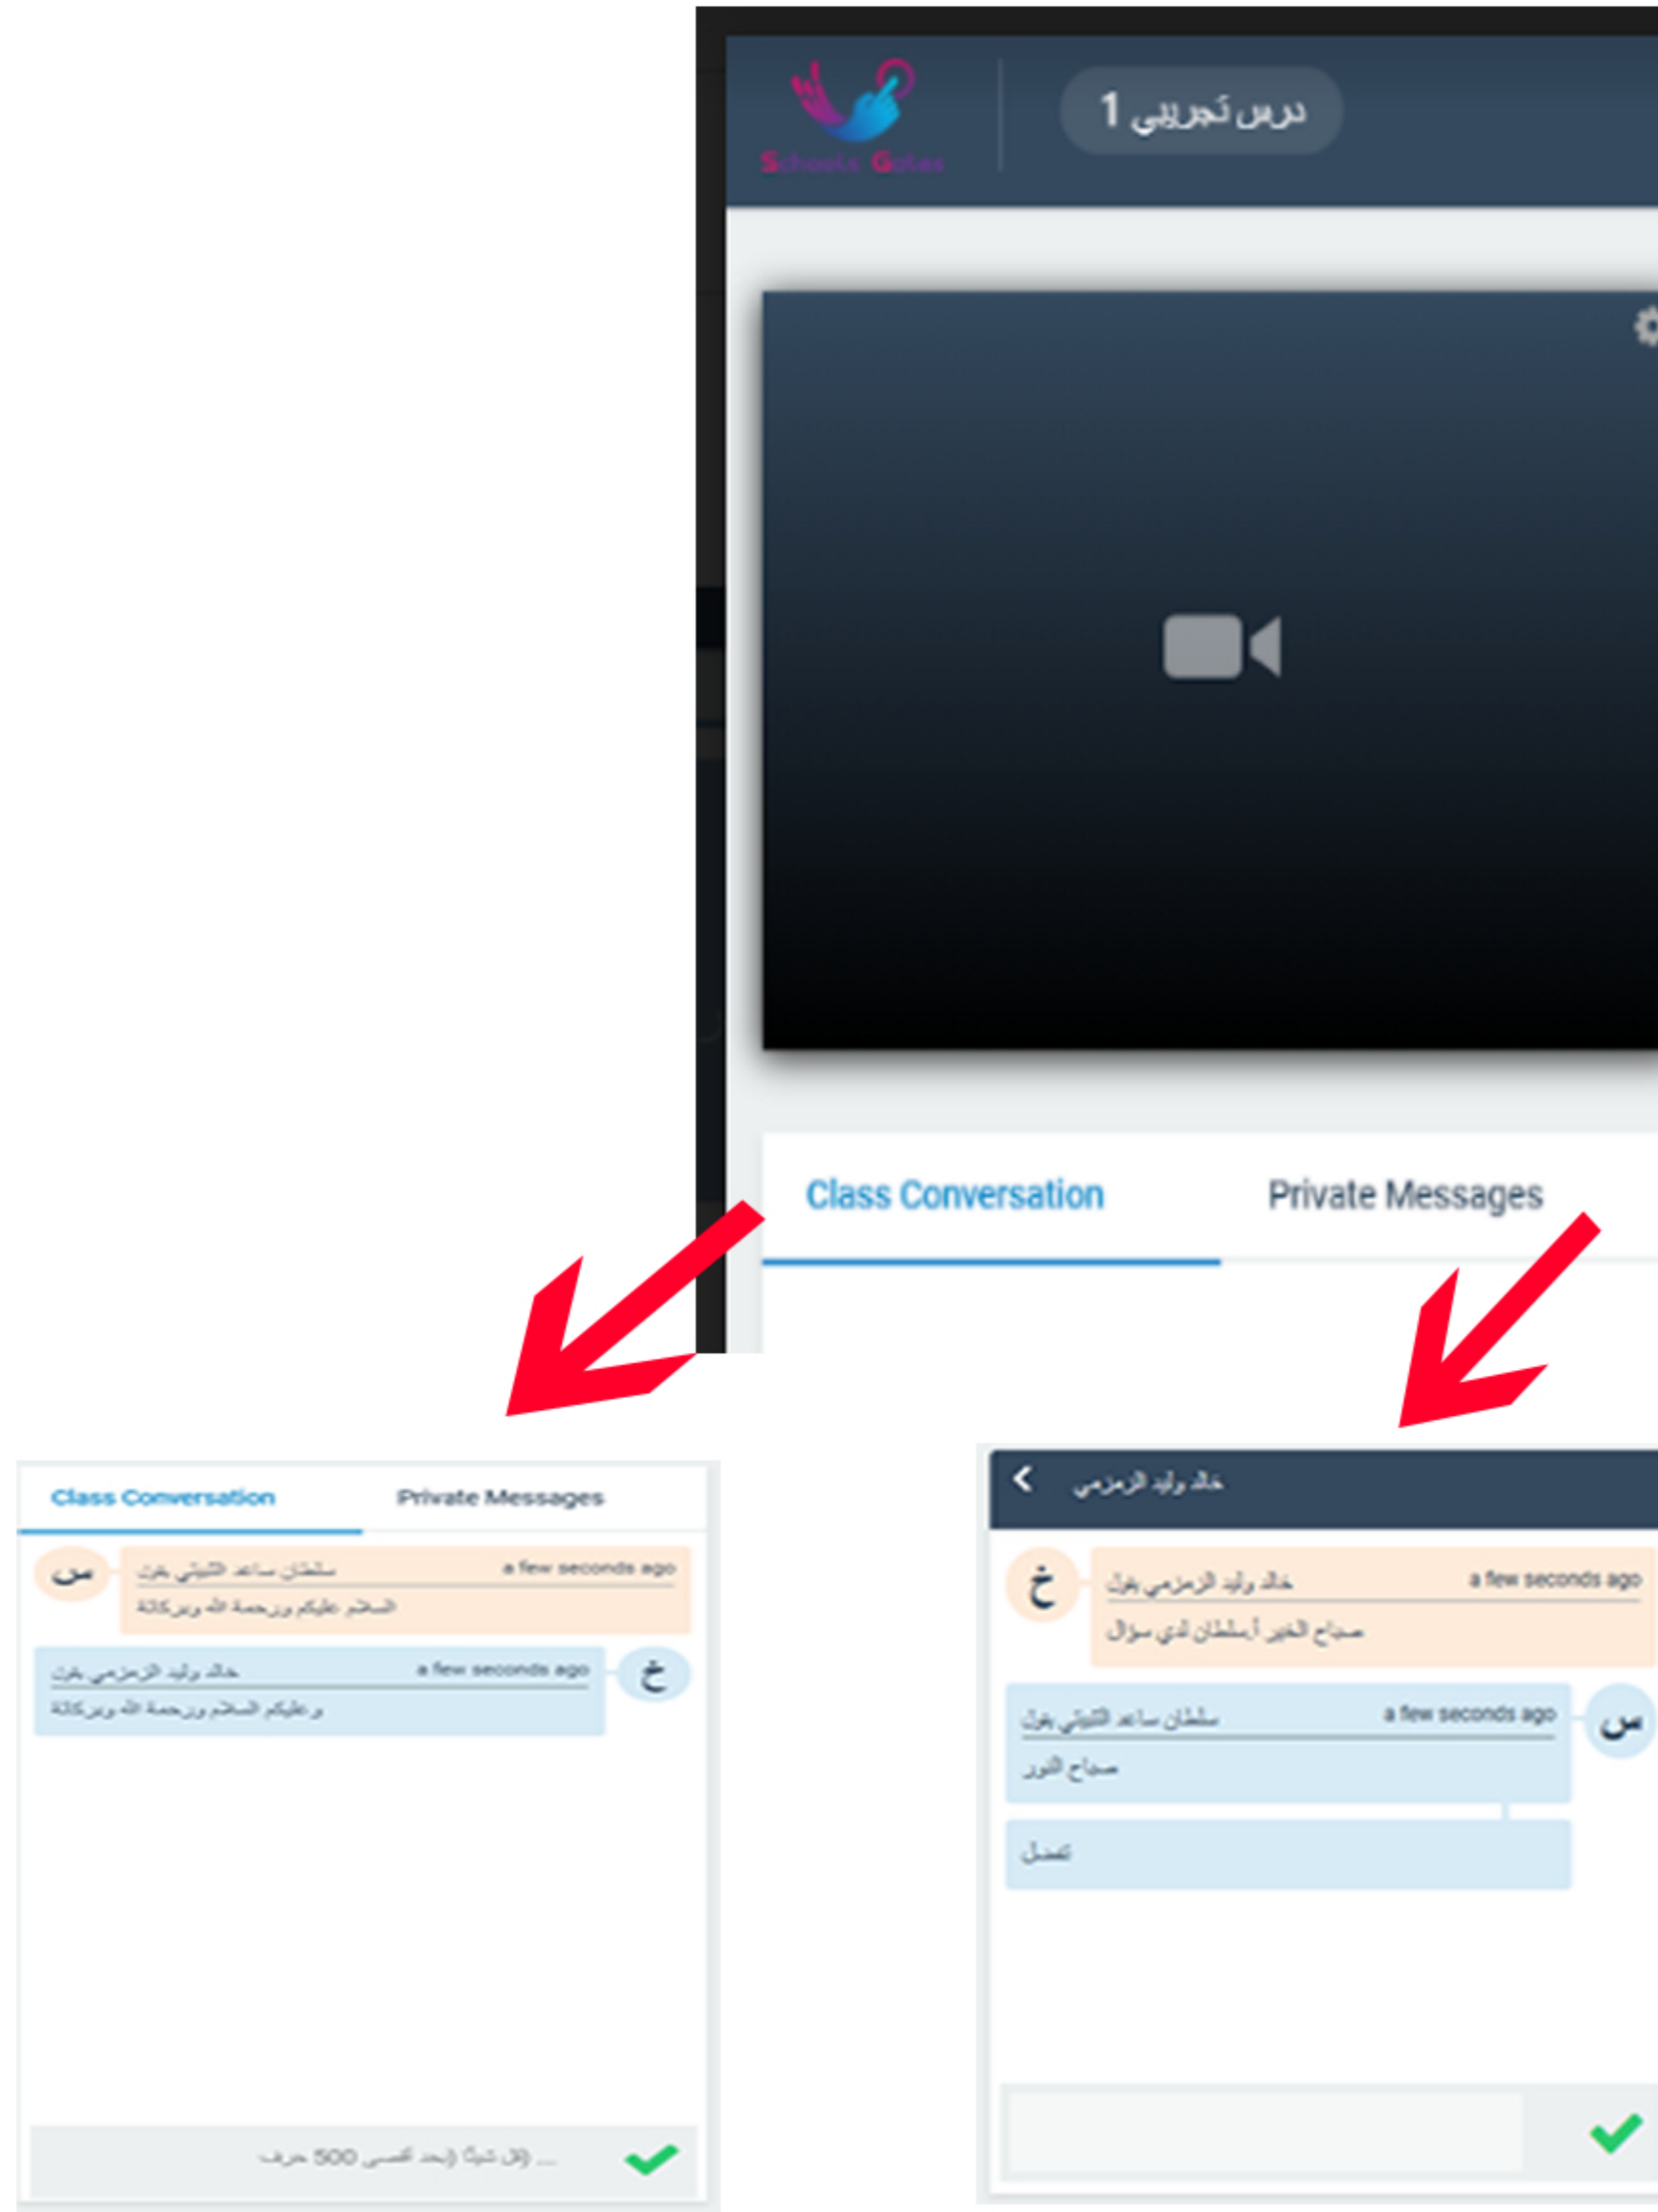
Schools Gates

درس تجريبي 1

Class Conversation

Private Messages

Class Conversation

Private Messages

س

سلطان ساعد الثبيتي يقول

a few seconds ago

السلام عليكم ورحمة الله وبركاته

خالد وليد الزمزمي يقول

a few seconds ago

خ

وعليكم السلام ورحمة الله وبركاتة

... قل شيئاً (بحد أقصى 500 حرف)

خالد وليد الزمزمي

خ

خالد وليد الزمزمي يقول

a few seconds ago

صباح الخير أ.سلطان لدي سؤال

سلطان ساعد الثبيتي يقول

a few seconds ago

س

صباح النور

تفضل